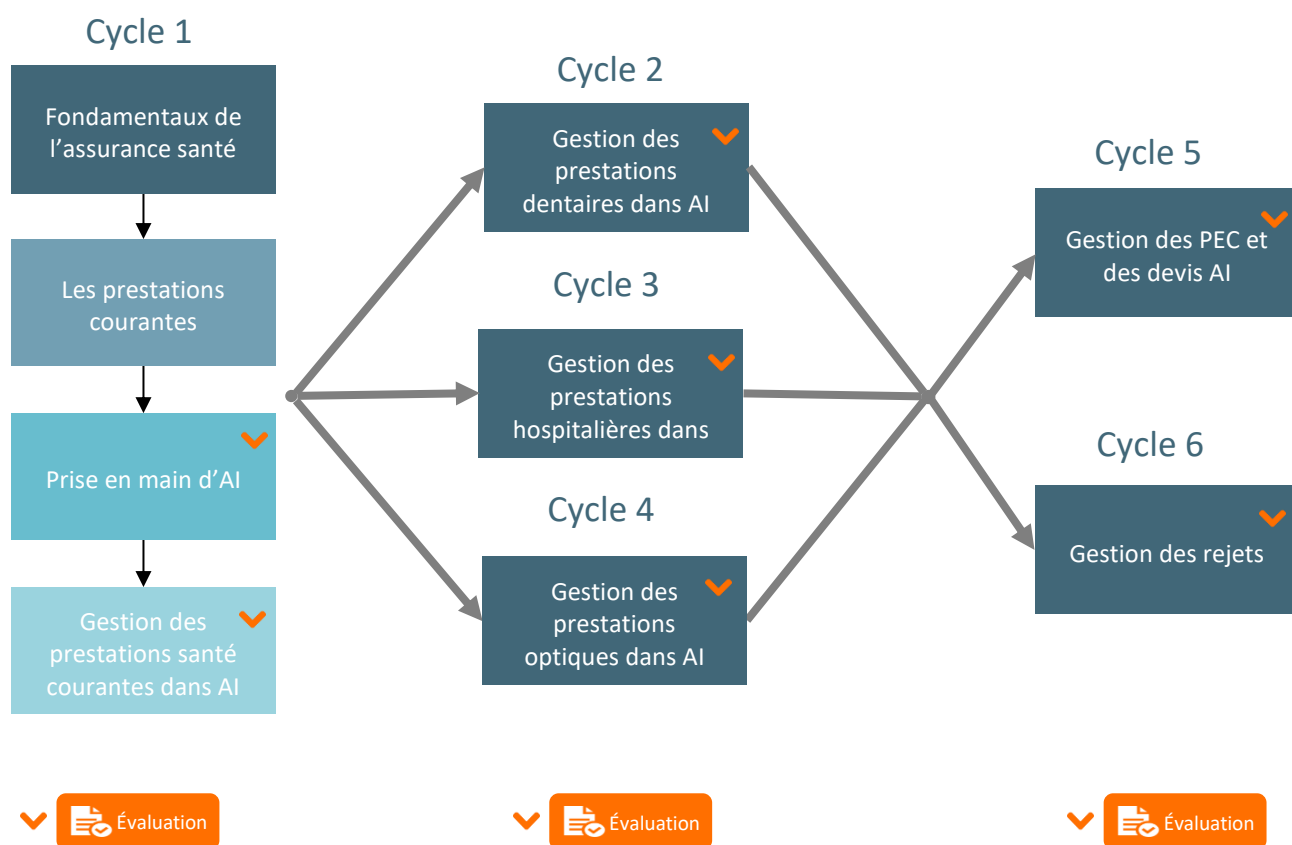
Cycle 1

Fondamentaux de l'assurance santé

Les prestations courantes

Prise en main d'AI

Gestion des prestations santé courantes dans AI

Cycle 2

Gestion des prestations dentaires dans AI

Cycle 3

Gestion des prestations hospitalières dans

Cycle 4

Gestion des prestations optiques dans AI

Cycle 5

Gestion des PEC et des devis AI

Cycle 6

Gestion des rejets

Évaluation

Évaluation

Évaluation